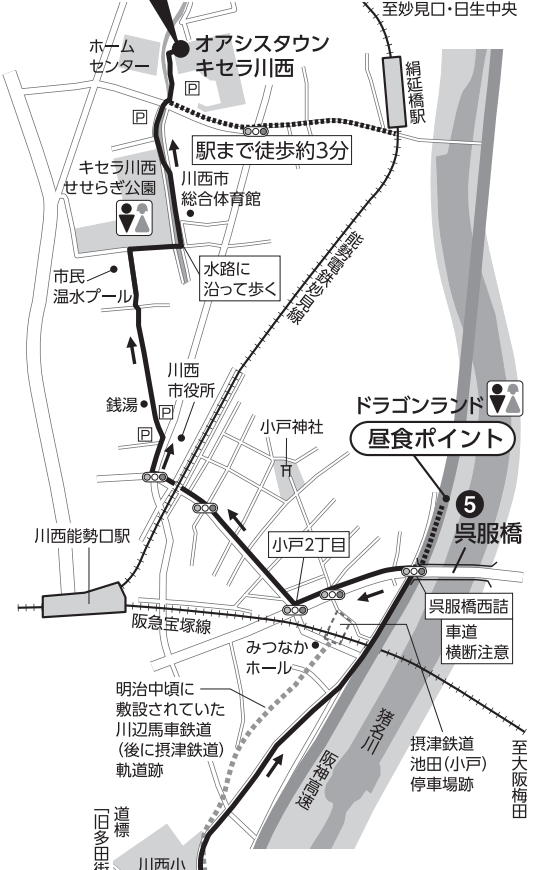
至妙見口・日生中央

ホーム
センター

オアシスタウン
キセラ川西

絹延橋駅

P

P

駅まで徒歩約3分

キセラ川西
せせらぎ公園

川西市
総合体育館

能勢電鉄妙見線

水路に
沿って歩く

市民
温水プール

川西
市役所

銭湯

P

P

ドラゴンランド

昼食ポイント

小戸神社

5
呉服橋

川西能勢口駅

小戸2丁目

呉服橋西詰

車道
横断注意

阪急宝塚線

みつなか
ホール

明治中頃に
敷設されていた
川辺馬車鉄道
(後に摂津鉄道)
軌道跡

猪名川

阪神高速

摂津鉄道
池田(小戸)
停車場跡

至大阪梅田

道標
「旧多田街

川西小